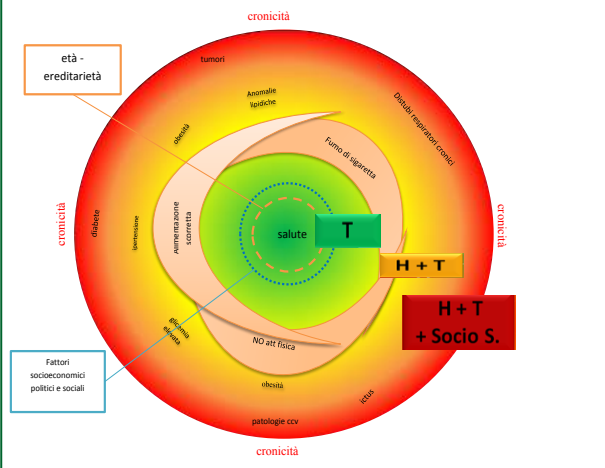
cronicità

età - ereditarietà

tumori

Anomalie lipidiche

obesità

Distubi respiratori cronici

Fumo di sigaretta

cronicità

diabete

ipertensione

Alimentazione scorretta

salute

T

cronicità

H + T

glicemia elevata

H + T + Socio S.

NO att fisica

Fattori socioeconomici politici e sociali

obesità

ictus

patologie ccv

cronicità